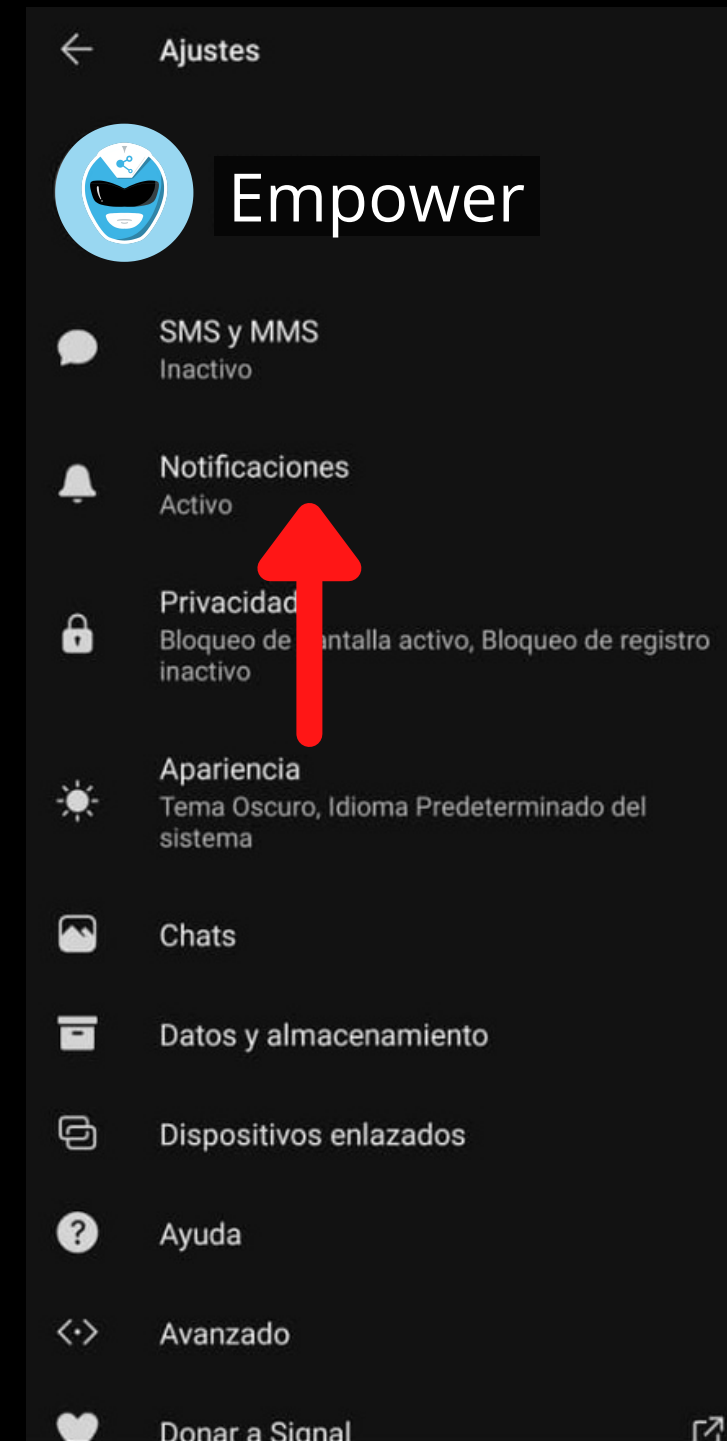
Ajustes

Empower

SMS y MMS
Inactivo

Notificaciones
Activo

Privacidad
Bloqueo de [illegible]antalla activo, Bloqueo de registro inactivo

Apariencia
Tema Oscuro, Idioma Predeterminado del sistema

Chats

Datos y almacenamiento

Dispositivos enlazados

Ayuda

Avanzado

Donar a Signal